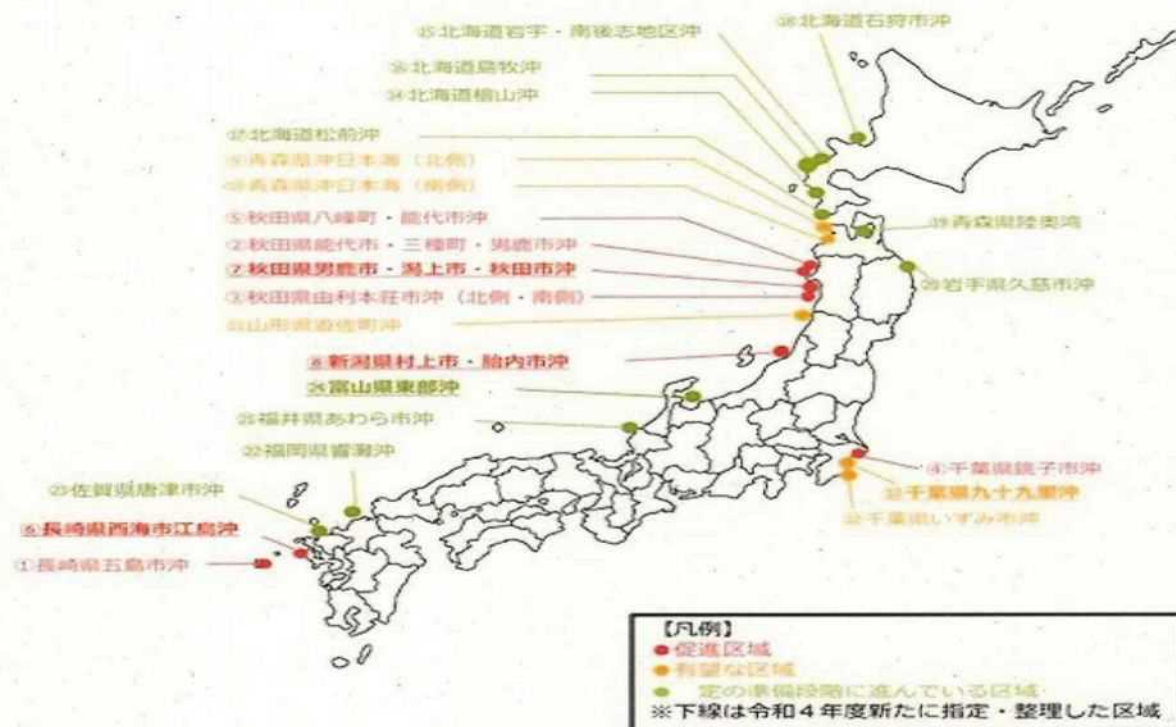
⑮北海道岩宇・南後志地区沖
⑯北海道石狩市沖
⑯北海道島牧沖
⑭北海道檜山沖
⑰北海道松前沖
⑨青森県沖日本海（北側）
⑩青森県沖日本海（南側）
⑱青森県陸奥湾
⑤秋田県八峰町・能代市沖
②秋田県能代市・三種町・男鹿市沖
⑦秋田県男鹿市・潟上市・秋田市沖
⑲岩手県久慈市沖
③秋田県由利本荘市沖（北側・南側）
⑪山形県遊佐町沖
⑧新潟県村上市・胎内市沖
㉔富山県東部沖
㉑福井県あわら市沖
㉒福岡県響灘沖
④千葉県銚子市沖
⑫千葉県九十九里沖
⑬千葉県いすみ市沖
㉓佐賀県唐津市沖
⑥長崎県西海市江島沖
①長崎県五島市沖

【凡例】
● 促進区域
● 有望な区域
● 一定の準備段階に進んでいる区域
※下線は令和４年度新たに指定・整理した区域